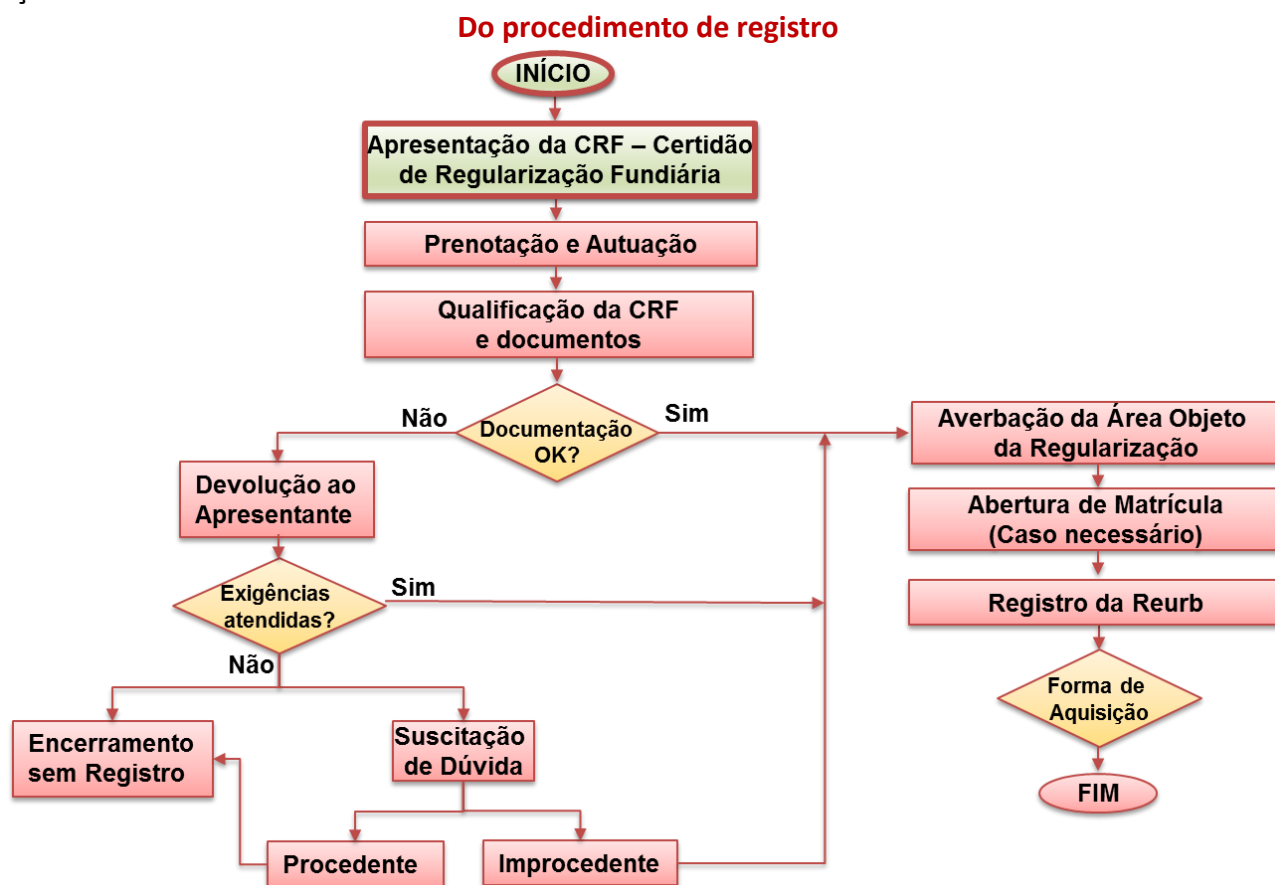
Do procedimento de registro

INÍCIO

Apresentação da CRF – Certidão de Regularização Fundiária

Prenotação e Autuação

Qualificação da CRF e documentos

Documentação OK?

Não

Sim

Devolução ao Apresentante

Exigências atendidas?

Sim

Não

Encerramento sem Registro

Suscitação de Dúvida

Procedente

Improcedente

Averbação da Área Objeto da Regularização

Abertura de Matrícula (Caso necessário)

Registro da Reurb

Forma de Aquisição

FIM